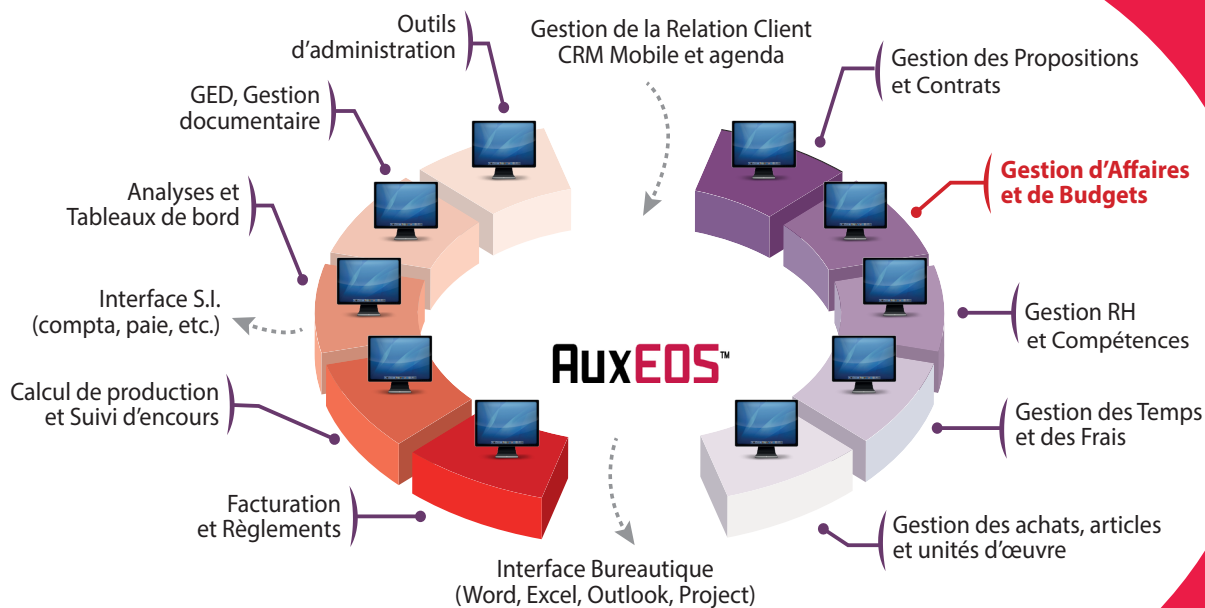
Outils d'administration

Gestion de la Relation Client CRM Mobile et agenda

Gestion des Propositions et Contrats

GED, Gestion documentaire

Gestion d'Affaires et de Budgets

Analyses et Tableaux de bord

Interface S.I. (compta, paie, etc.)

Gestion RH et Compétences

AuxEOS™

Calcul de production et Suivi d'encours

Gestion des Temps et des Frais

Facturation et Règlements

Gestion des achats, articles et unités d'œuvre

Interface Bureautique (Word, Excel, Outlook, Project)